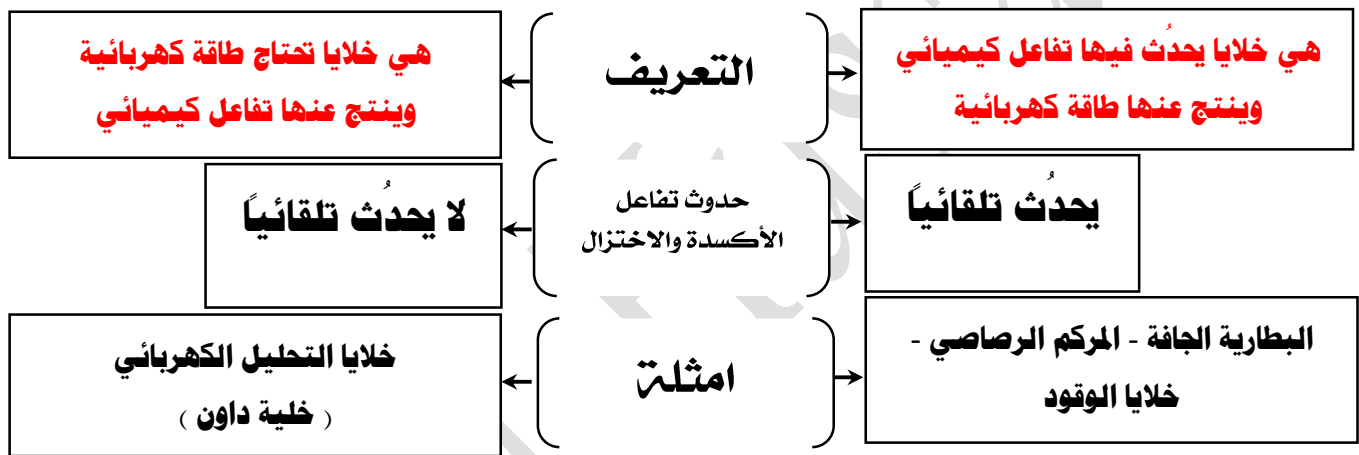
هي خلايا يحدُث فيها تفاعل كيميائي وينتج عنها طاقة كهربائية

التعريف

هي خلايا تحتاج طاقة كهربائية وينتج عنها تفاعل كيميائي

يحدُث تلقائياً

حدوث تفاعل الأكسدة والاختزال

لا يحدُث تلقائياً

البطارية الجافة - المركم الرصاصي - خلايا الوقود

امثلة

خلايا التحليل الكهربائي ( خلية داون )